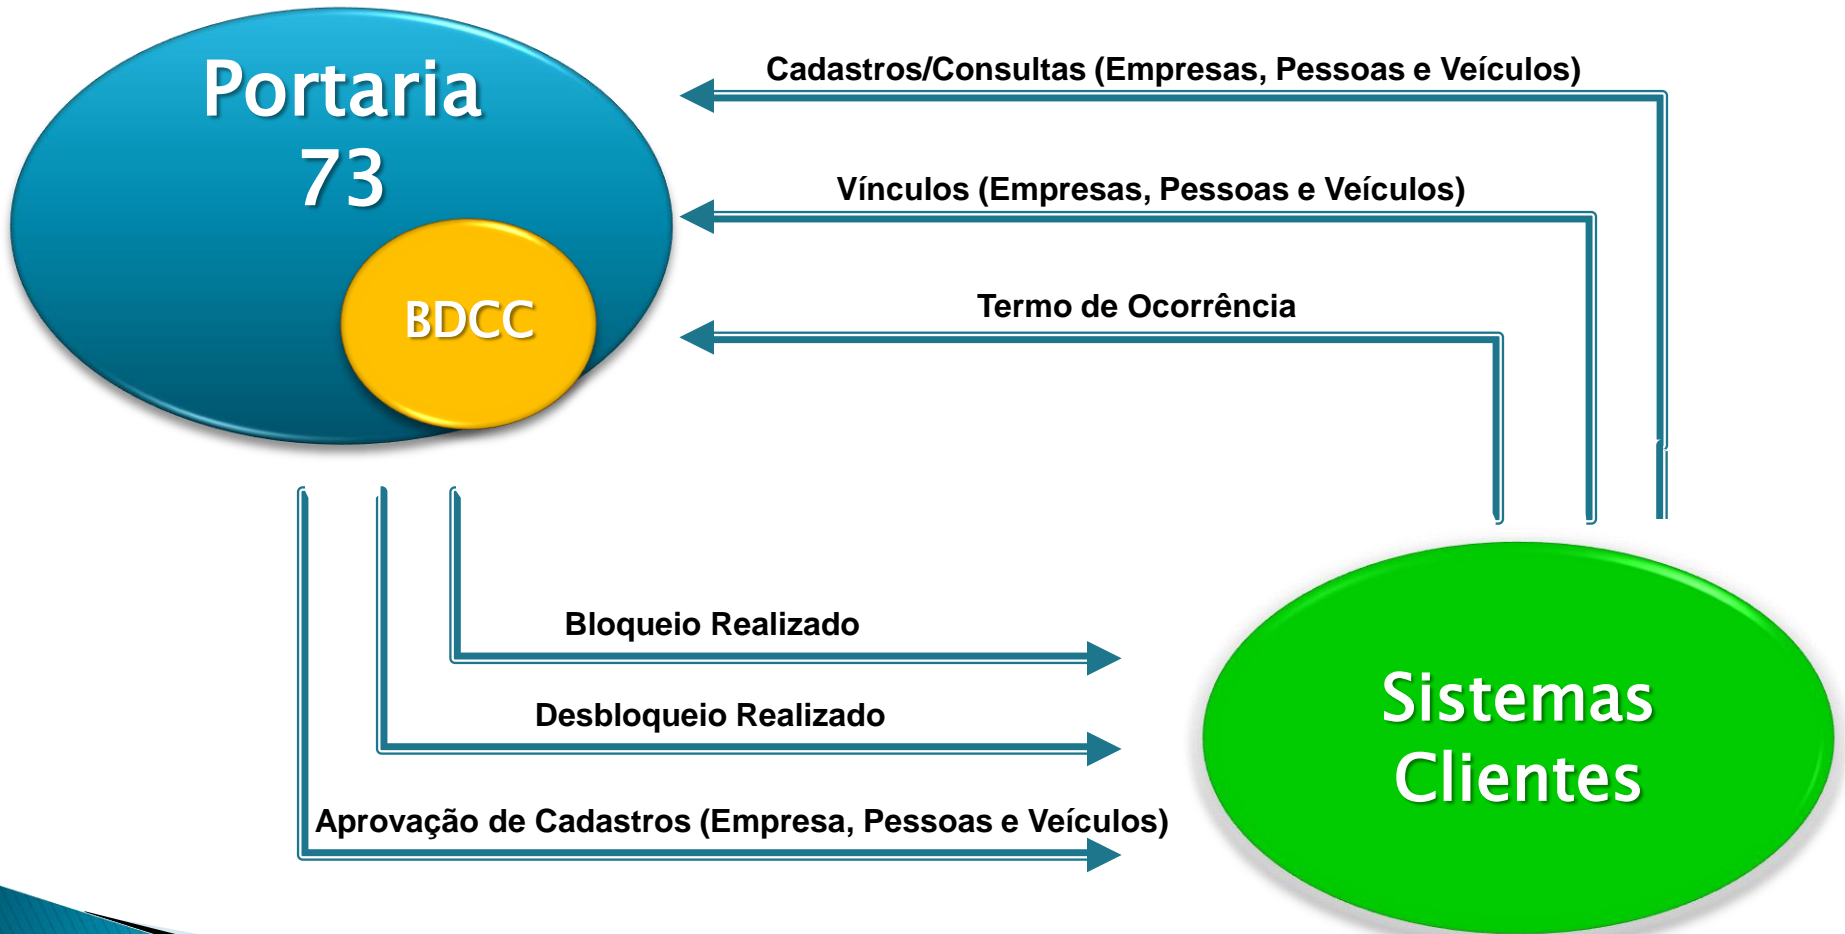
Portaria 73

BDCC

Cadastros/Consultas (Empresas, Pessoas e Veículos)

Vínculos (Empresas, Pessoas e Veículos)

Termo de Ocorrência

Bloqueio Realizado

Desbloqueio Realizado

Aprovação de Cadastros (Empresa, Pessoas e Veículos)

Sistemas Clientes